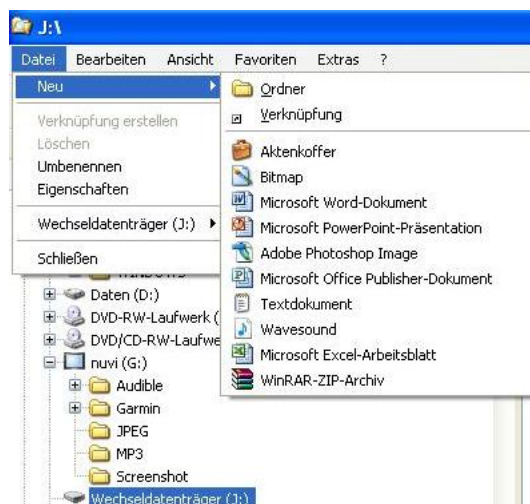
J:\

Datei Bearbeiten Ansicht Favoriten Extras ?

Neu

Verknüpfung erstellen
Löschen
Umbenennen
Eigenschaften

Wechseldatenträger (J:)

Schließen

Ordner
Verknüpfung

Aktenkoffer
Bitmap
Microsoft Word-Dokument
Microsoft PowerPoint-Präsentation
Adobe Photoshop Image
Microsoft Office Publisher-Dokument
Textdokument
Wavesound
Microsoft Excel-Arbeitsblatt
WinRAR-ZIP-Archiv

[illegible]
Daten (D:)
DVD-RW-Laufwerk ([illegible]
DVD/CD-RW-Laufwe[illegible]
nuvi (G:)
Audible
Garmin
JPEG
MP3
Screenshot
Wechseldatenträger (J:)